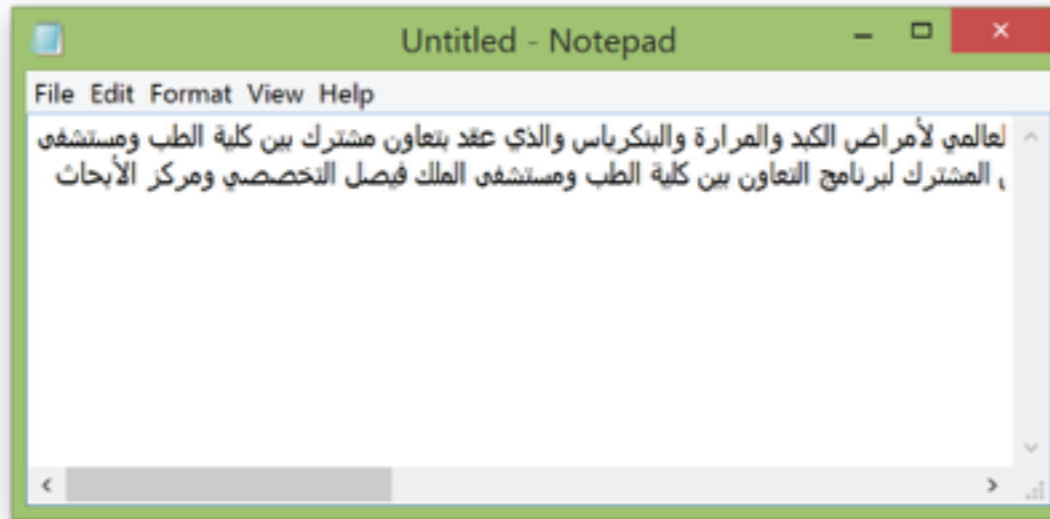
Untitled - Notepad

File Edit Format View Help

لعالمي لأمراض الكبد والمرارة والبنكرياس والذي عقد بتعاون مشترك بين كلية الطب ومستشفى
ن المشترك لبرنامج التعاون بين كلية الطب ومستشفى الملك فيصل التخصصي ومركز الأبحاث